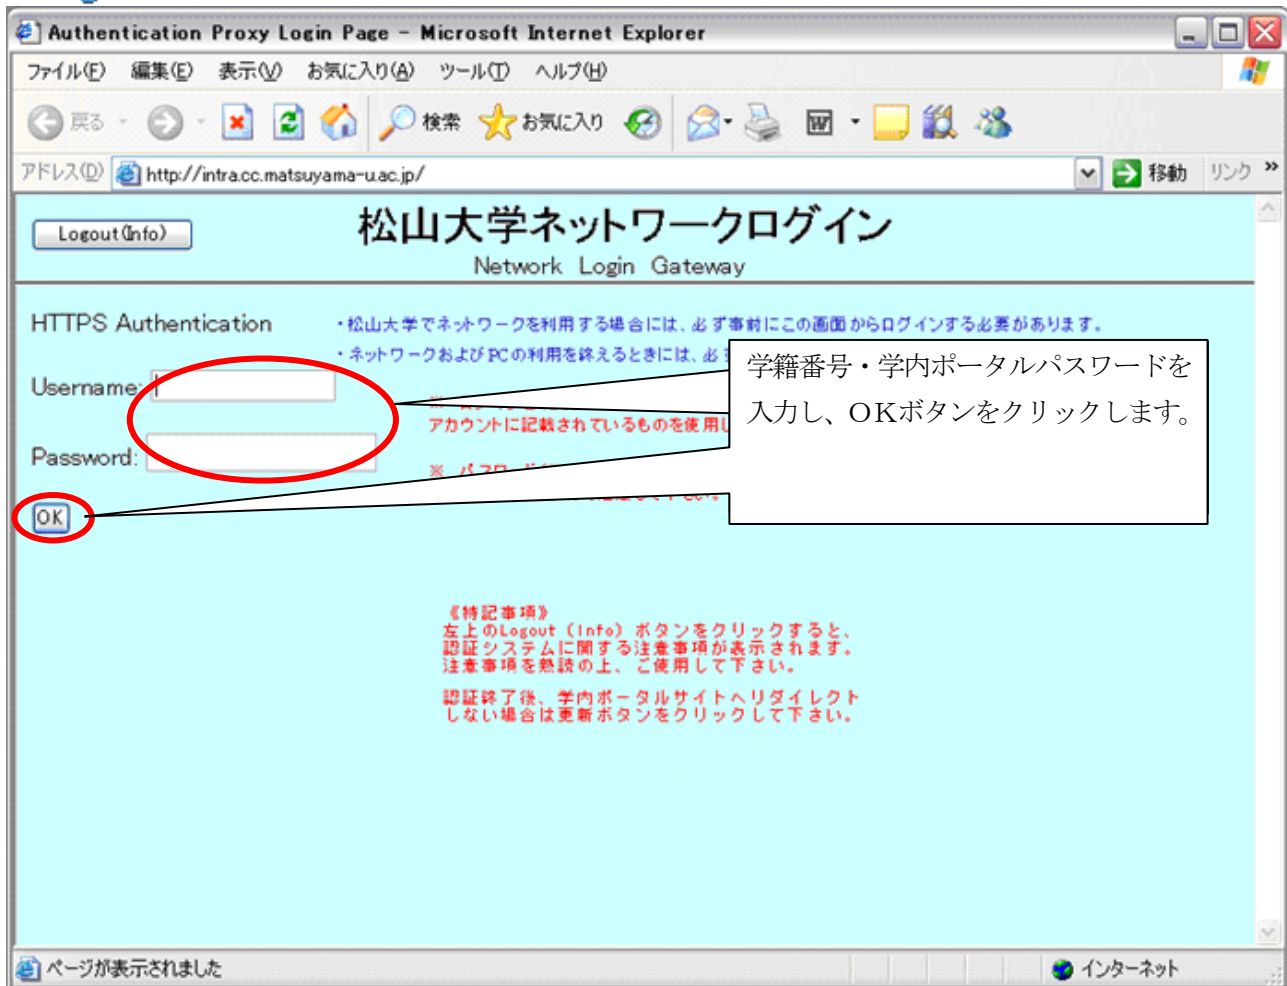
Authentication Proxy Login Page - Microsoft Internet Explorer

ファイル(F) 編集(E) 表示(V) お気に入り(A) ツール(T) ヘルプ(H)

戻る 検索 お気に入り

アドレス(D) http://intra.cc.matsuyama-u.ac.jp/ 移動 リンク »

Logout(Info)

松山大学ネットワークログイン

Network Login Gateway

HTTPS Authentication

・松山大学でネットワークを利用する場合には、必ず事前にこの画面からログインする必要があります。

・ネットワークおよびPCの利用を終えるときには、必ず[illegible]

Username:

Password:

OK

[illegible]アカウントに記載されているものを使用し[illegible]

※ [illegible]

学籍番号・学内ポータルパスワードを入力し、OKボタンをクリックします。

《特記事項》
左上のLogout (Info) ボタンをクリックすると、認証システムに関する注意事項が表示されます。注意事項を熟読の上、ご使用して下さい。

認証終了後、学内ポータルサイトへリダイレクトしない場合は更新ボタンをクリックして下さい。

ページが表示されました

インターネット